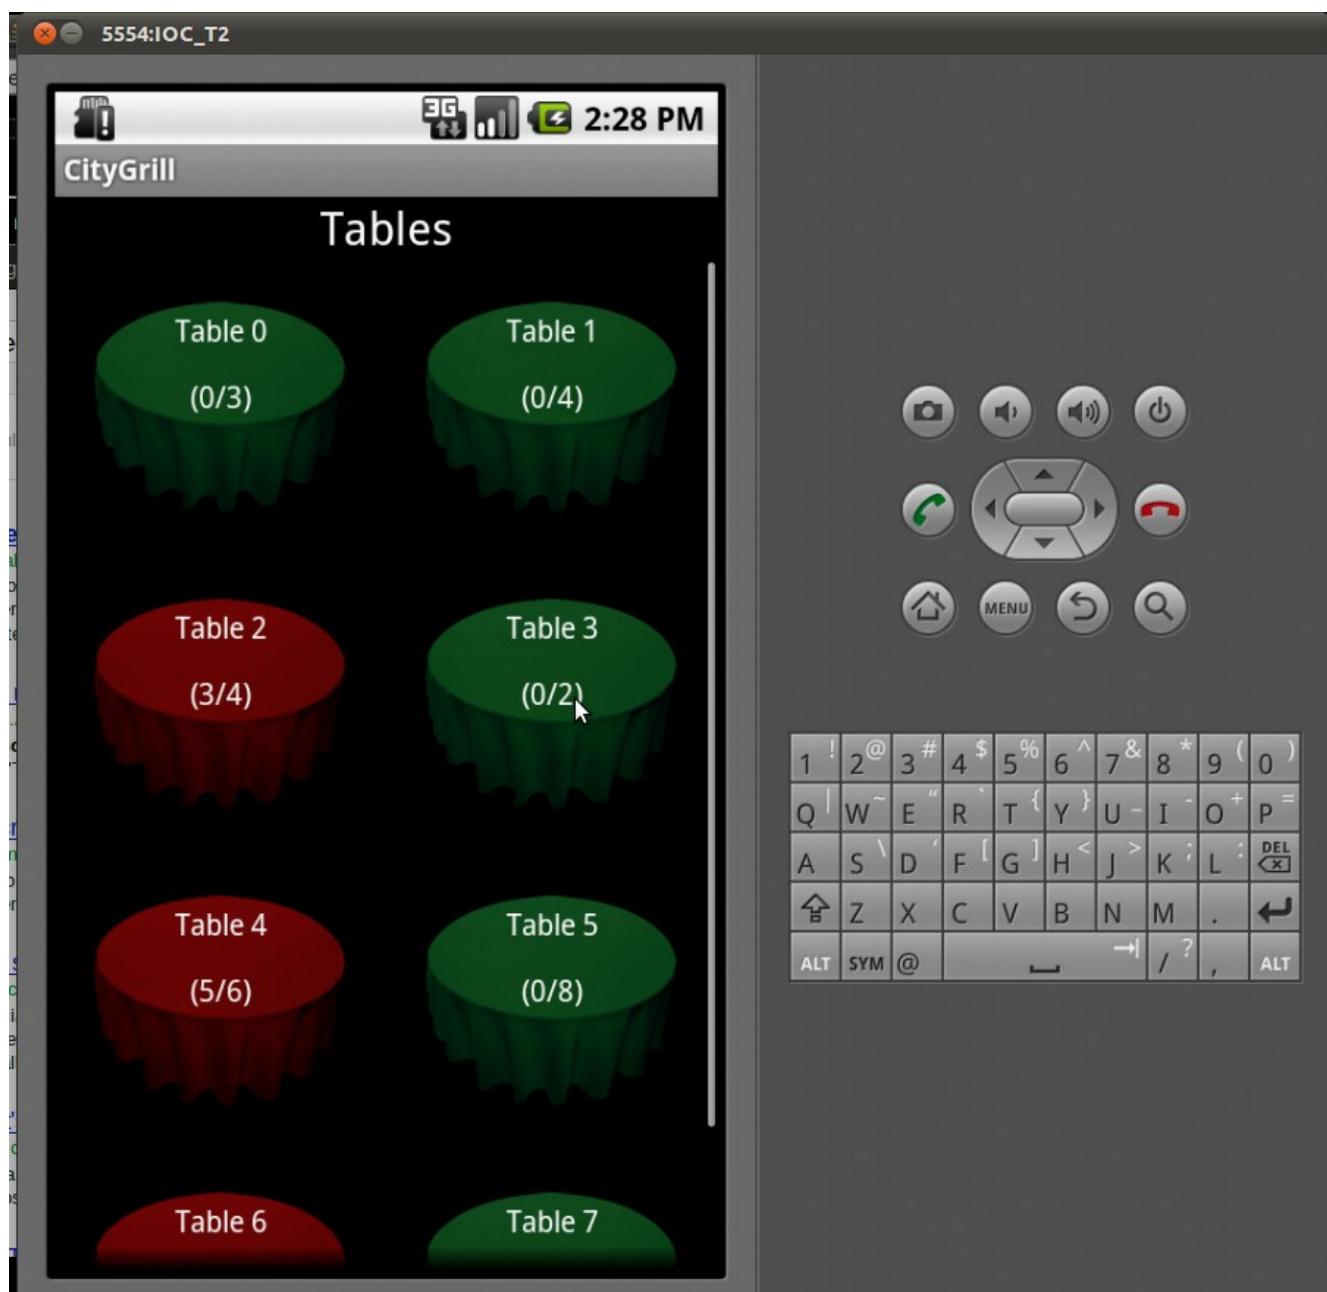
5554:IOC_T2

3G 2:28 PM

CityGrill

Tables

Table 0
(0/3)

Table 1
(0/4)

Table 2
(3/4)

Table 3
(0/2)

Table 4
(5/6)

Table 5
(0/8)

Table 6

Table 7

MENU

1 ! 2 @ 3 # 4 $ 5 % 6 ^ 7 & 8 * 9 ( 0 )
Q W ~ E " R ` T { Y } U - I O + P =
A S \ D ' F [ G ] H < J > K ; L : DEL
Z X C V B N M . 
ALT SYM @ / ? , ALT